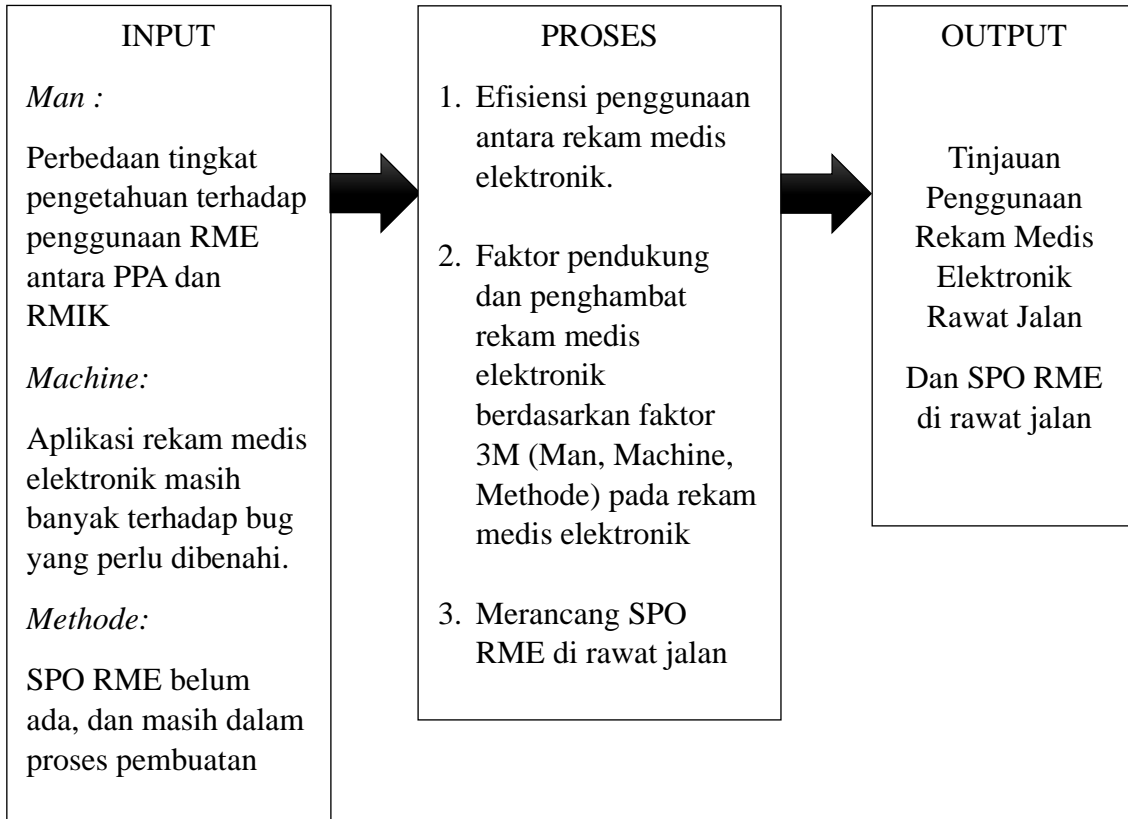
INPUT

*Man :*

Perbedaan tingkat pengetahuan terhadap penggunaan RME antara PPA dan RMIK

*Machine:*

Aplikasi rekam medis elektronik masih banyak terhadap bug yang perlu dibenahi.

*Methode:*

SPO RME belum ada, dan masih dalam proses pembuatan

PROSES

1. Efisiensi penggunaan antara rekam medis elektronik.

2. Faktor pendukung dan penghambat rekam medis elektronik berdasarkan faktor 3M (Man, Machine, Methode) pada rekam medis elektronik

3. Merancang SPO RME di rawat jalan

OUTPUT

Tinjauan Penggunaan Rekam Medis Elektronik Rawat Jalan

Dan SPO RME di rawat jalan